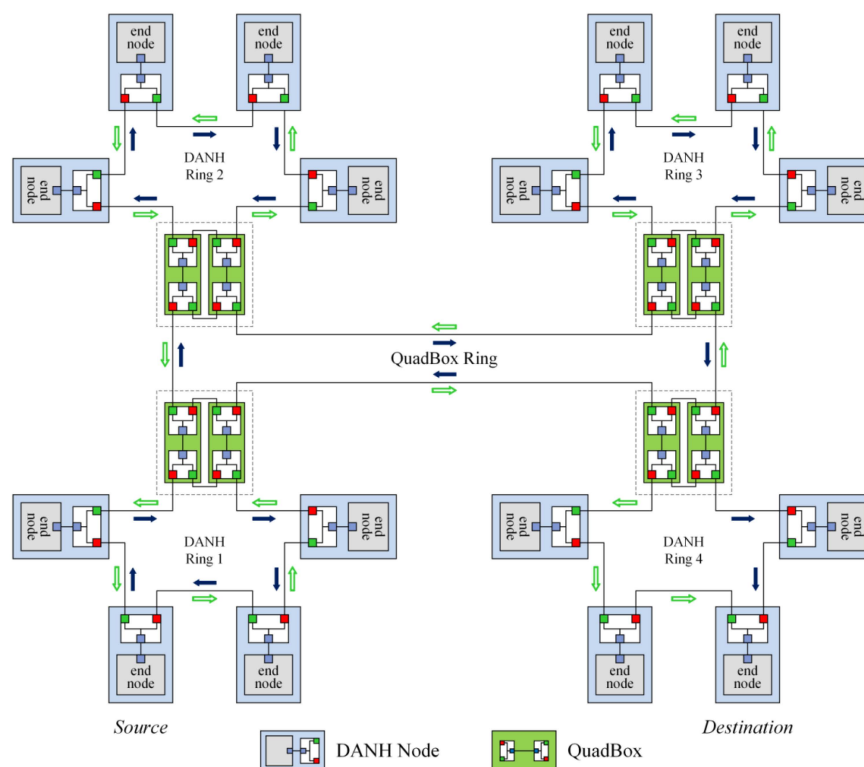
end node

end node

DANH Ring 2

end node

end node

end node

end node

DANH Ring 3

end node

end node

QuadBox Ring

end node

end node

DANH Ring 1

end node

end node

end node

end node

DANH Ring 4

end node

end node

Source

Destination

DANH Node

QuadBox